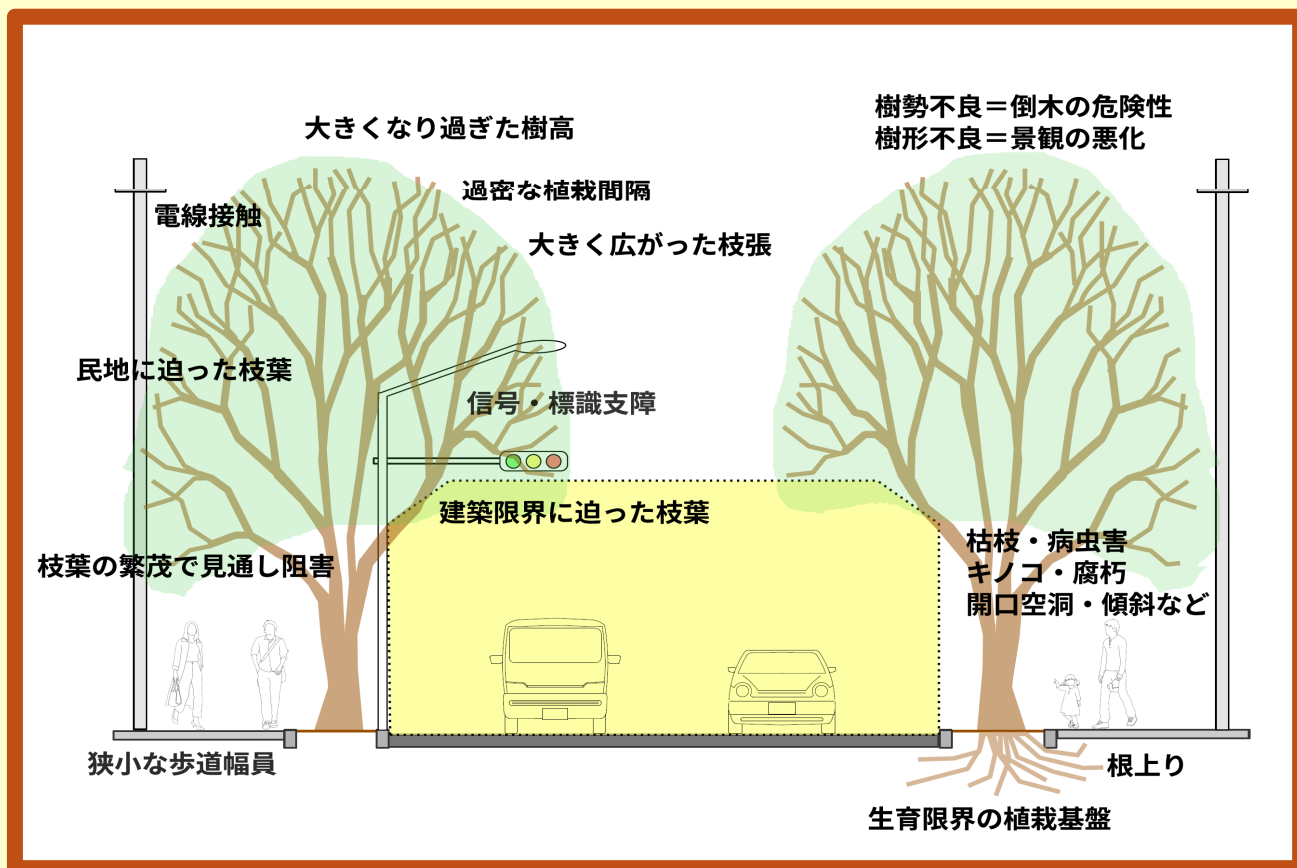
大きくなり過ぎた樹高

過密な植栽間隔

電線接触

大きく広がった枝張

民地に迫った枝葉

信号・標識支障

建築限界に迫った枝葉

枝葉の繁茂で見通し阻害

狭小な歩道幅員

樹勢不良＝倒木の危険性
樹形不良＝景観の悪化

枯枝・病虫害
キノコ・腐朽
開口空洞・傾斜など

根上り

生育限界の植栽基盤